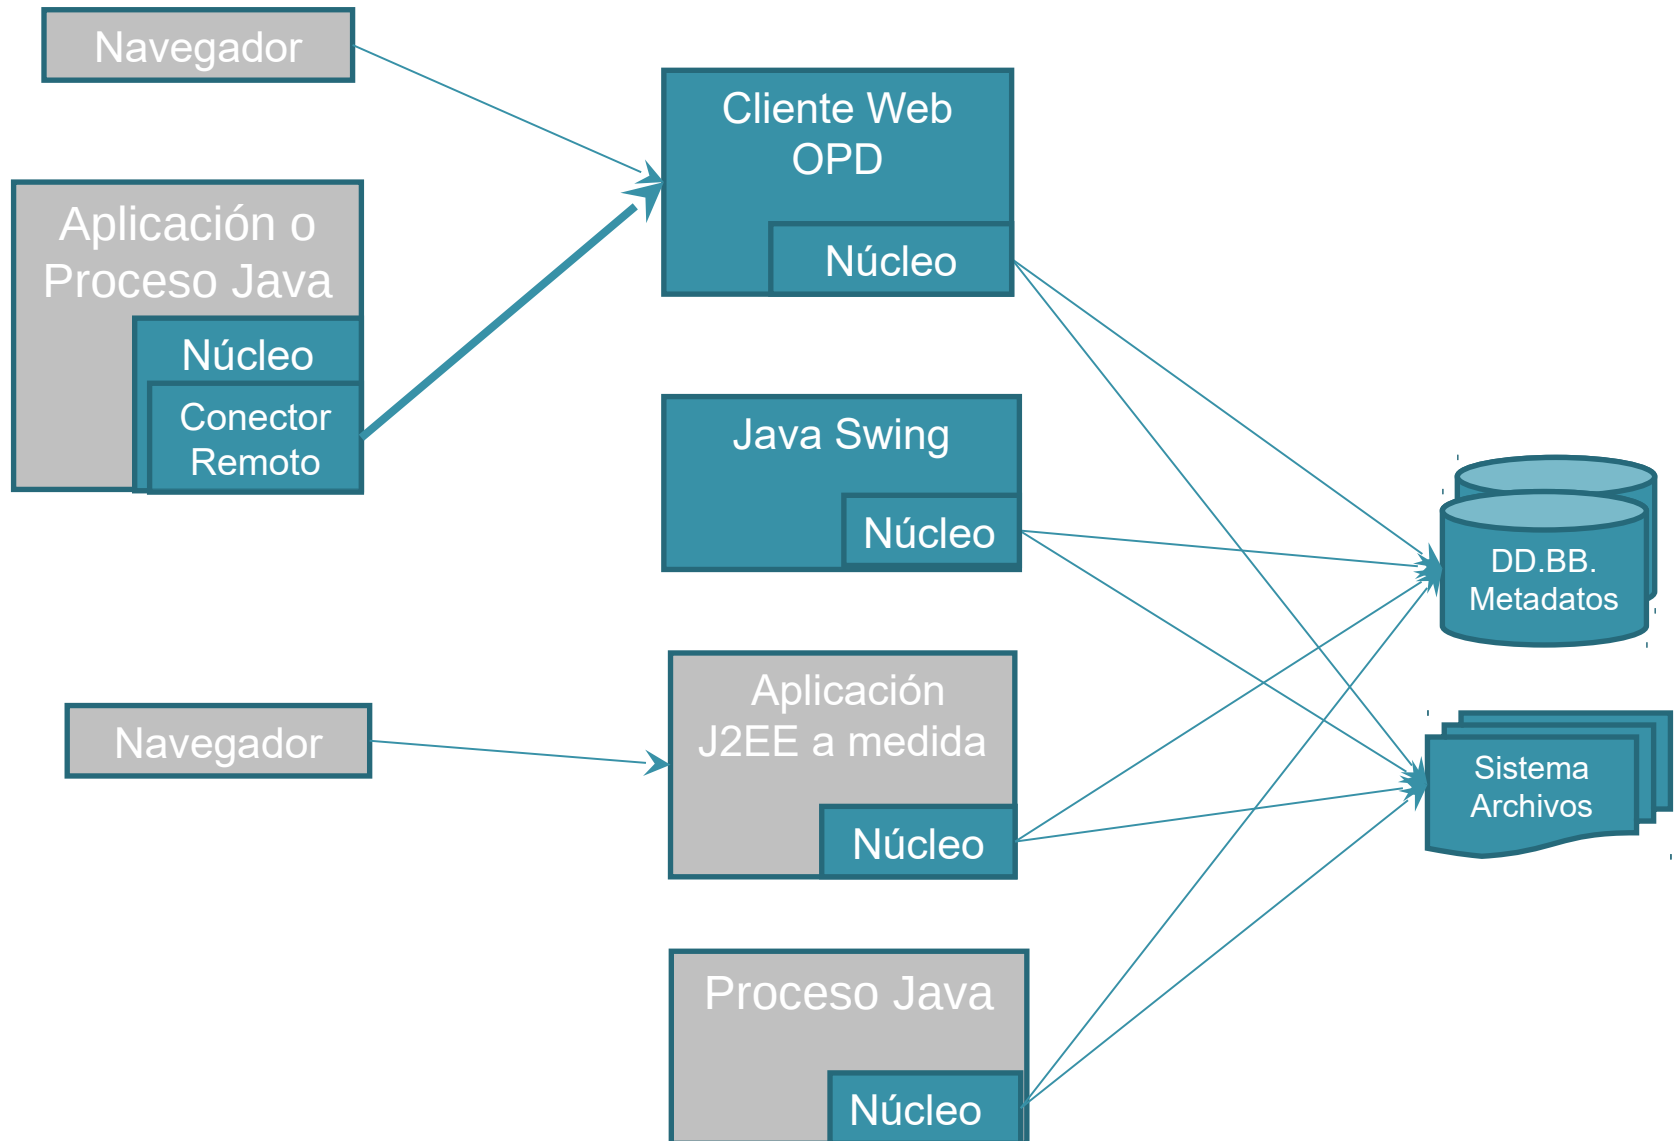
Navegador

Aplicación o Proceso Java

Núcleo

Conector Remoto

Cliente Web OPD

Núcleo

Java Swing

Núcleo

Navegador

Aplicación J2EE a medida

Núcleo

Proceso Java

Núcleo

DD.BB. Metadatos

Sistema Archivos